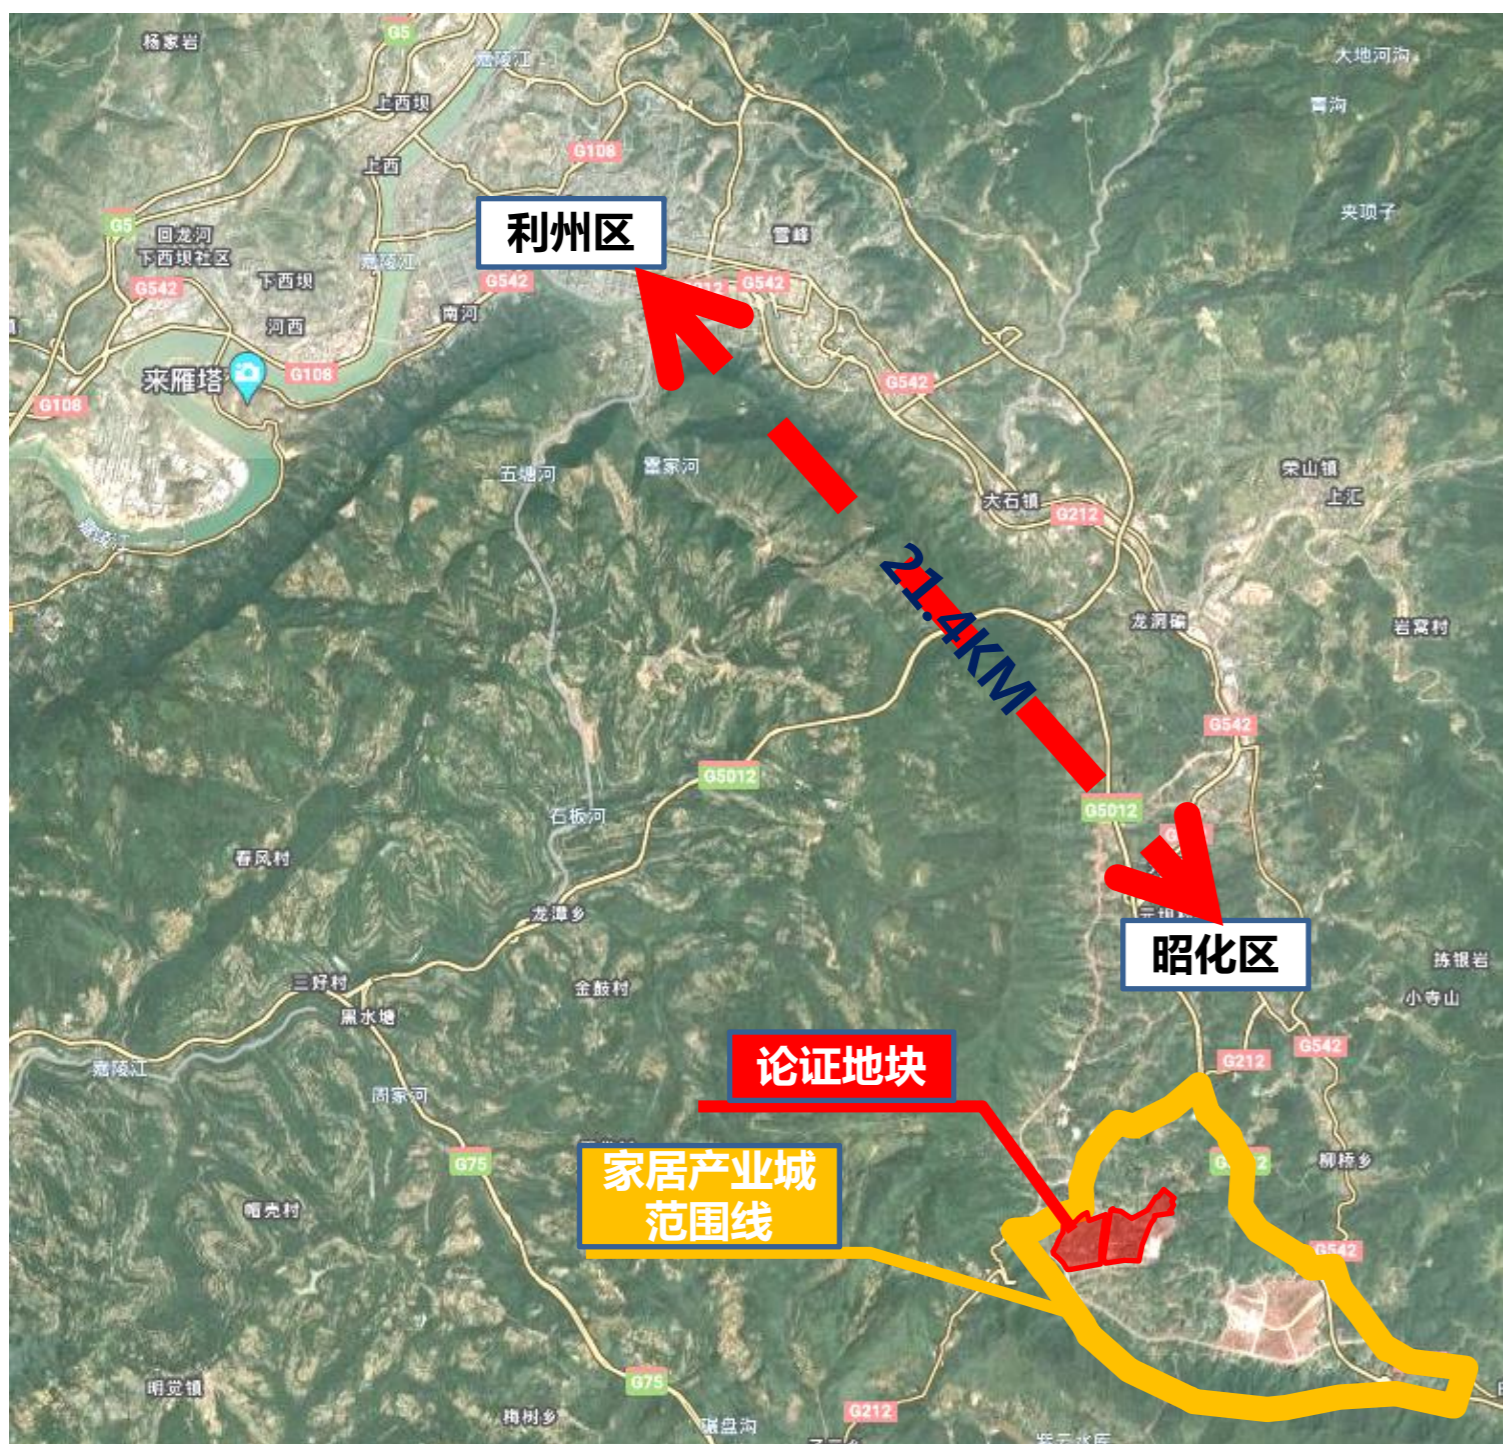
杨家岩
G5
嘉陵江
上西坝
大地河沟
青沟
上西
G108
夹项子
G5
回龙河
下西坝社区
利州区
雪峰
嘉陵江
下西坝
G542
G542
G542
G542
南河
河西
来雁塔
G108
G542
G108
五塘河
雷家河
大石镇
G212
宋山镇
上汇
21.4KM
龙洞镇
岩窝村
G542
G5012
G5012
石板河
春风村
龙潭乡
昭化区
拣银岩
小寺山
三好村
金鼓村
黑水塘
论证地块
G212
G542
嘉陵江
周家河
G75
家居产业城
范围线
柳桥乡
明光村
G542
G75
明觉镇
梅树乡
磁盘沟
G212